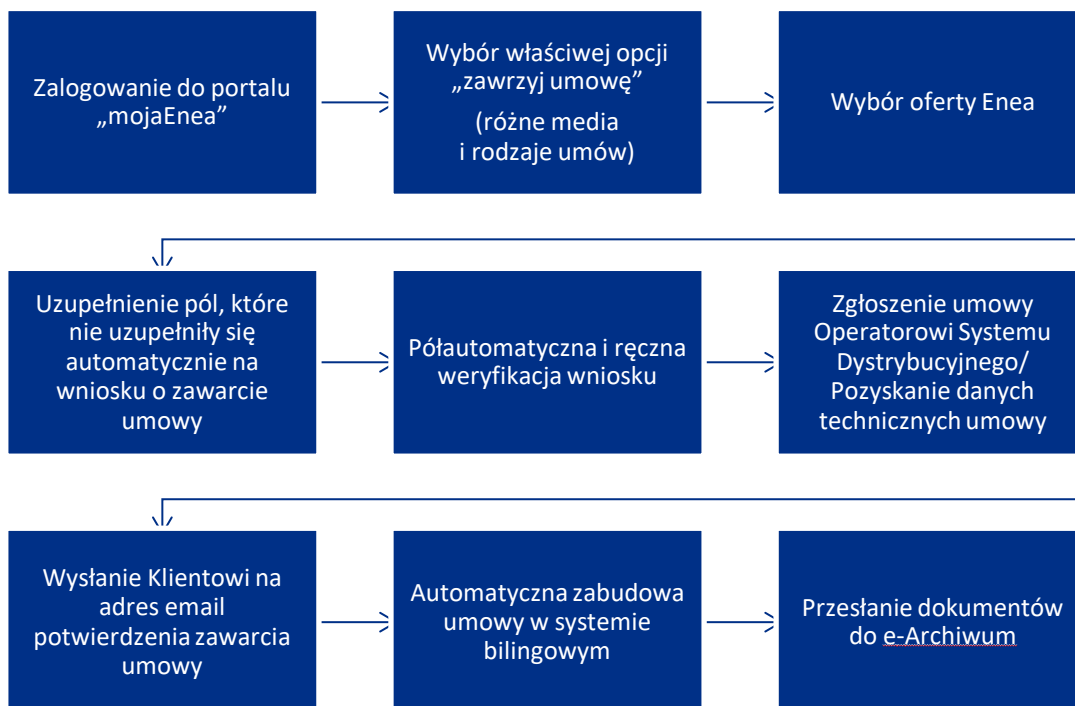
Zalogowanie do portalu „mojaEnea”

Wybór właściwej opcji „zawrzyj umowę”

(różne media i rodzaje umów)

Wybór oferty Enea

Uzupełnienie pól, które nie uzupełniły się automatycznie na wniosku o zawarcie umowy

Półautomatyczna i ręczna weryfikacja wniosku

Zgłoszenie umowy Operatorowi Systemu Dystrybucyjnego/ Pozyskanie danych technicznych umowy

Wysłanie Klientowi na adres email potwierdzenia zawarcia umowy

Automatyczna zabudowa umowy w systemie bilingowym

Przesłanie dokumentów do e-Archiwum